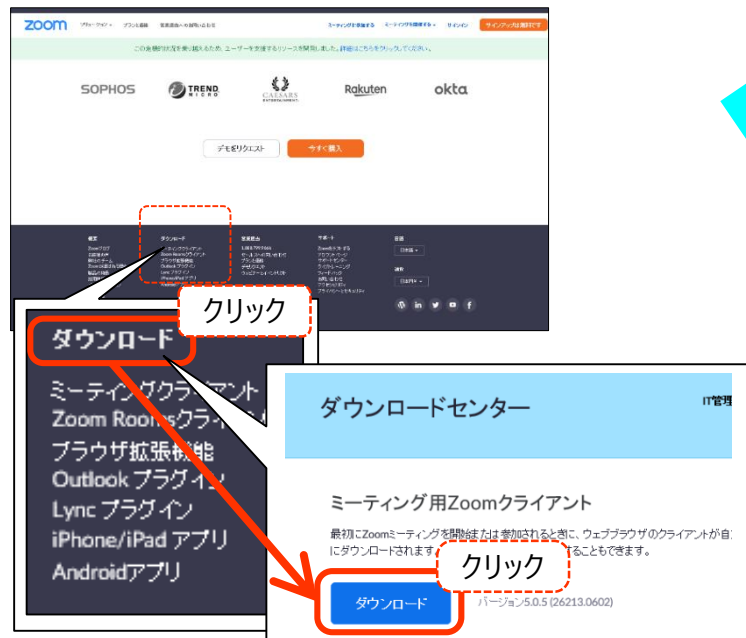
zoom

ソリューション　プランと価格　営業担当への問い合わせ

ミーティングを開催する　ミーティングに参加する　サインイン　サインアップは無料です

この困難的状況を乗り越えるため、ユーザーを支援するリソースを開発しました。詳細はこちらをクリックしてください。

SOPHOS　TREND MICRO　CAESARS ENTERTAINMENT　Rakuten　okta

デモをリクエスト　今すぐ購入

概要　ダウンロード　営業担当　サポート　言語　通貨

クリック

ダウンロード

ミーティングクライアント

Zoom Roomsクライ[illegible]

ブラウザ拡張機能

Outlook プラグイン

Lync プラグイン

iPhone/iPad アプリ

Androidアプリ

ダウンロードセンター

IT管理

ミーティング用Zoomクライアント

最初にZoomミーティングを開始または参加されるときに、ウェブブラウザのクライアントが自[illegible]にダウンロードされます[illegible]することもできます。

クリック

ダウンロード

バージョン5.0.5 (26213.0602)